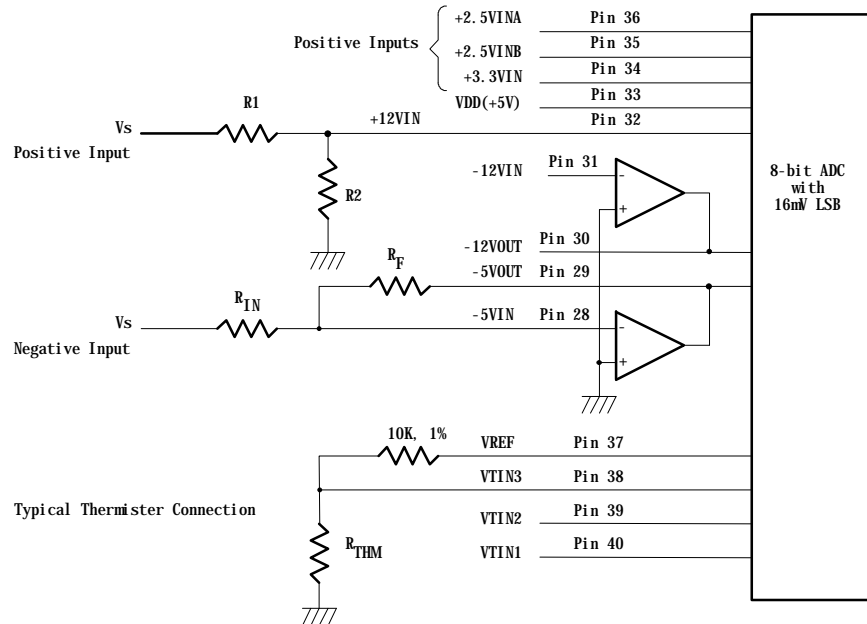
Positive Inputs
+2.5VINA Pin 36
+2.5VINB Pin 35
+3.3VIN Pin 34
VDD(+5V) Pin 33
R1
Vs
Positive Input
+12VIN Pin 32
R2
-12VIN Pin 31
-
+
8-bit ADC with 16mV LSB
-12VOUT Pin 30
$R_F$
-5VOUT Pin 29
$R_{IN}$
Vs
Negative Input
-5VIN Pin 28
-
+
10K, 1%
VREF Pin 37
VTIN3 Pin 38
Typical Thermister Connection
VTIN2 Pin 39
$R_{THM}$
VTIN1 Pin 40